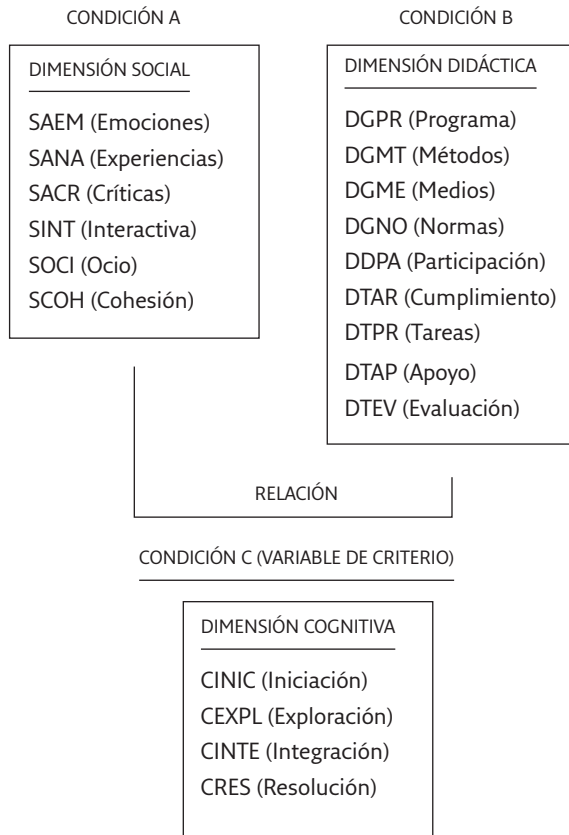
CONDICIÓN A

DIMENSIÓN SOCIAL

SAEM (Emociones)
SANA (Experiencias)
SACR (Críticas)
SINT (Interactiva)
SOCI (Ocio)
SCOH (Cohesión)

CONDICIÓN B

DIMENSIÓN DIDÁCTICA

DGPR (Programa)
DGMT (Métodos)
DGME (Medios)
DGNO (Normas)
DDPA (Participación)
DTAR (Cumplimiento)
DTPR (Tareas)
DTAP (Apoyo)
DTEV (Evaluación)

RELACIÓN

CONDICIÓN C (VARIABLE DE CRITERIO)

DIMENSIÓN COGNITIVA

CINIC (Iniciación)
CEXPL (Exploración)
CINTE (Integración)
CRES (Resolución)